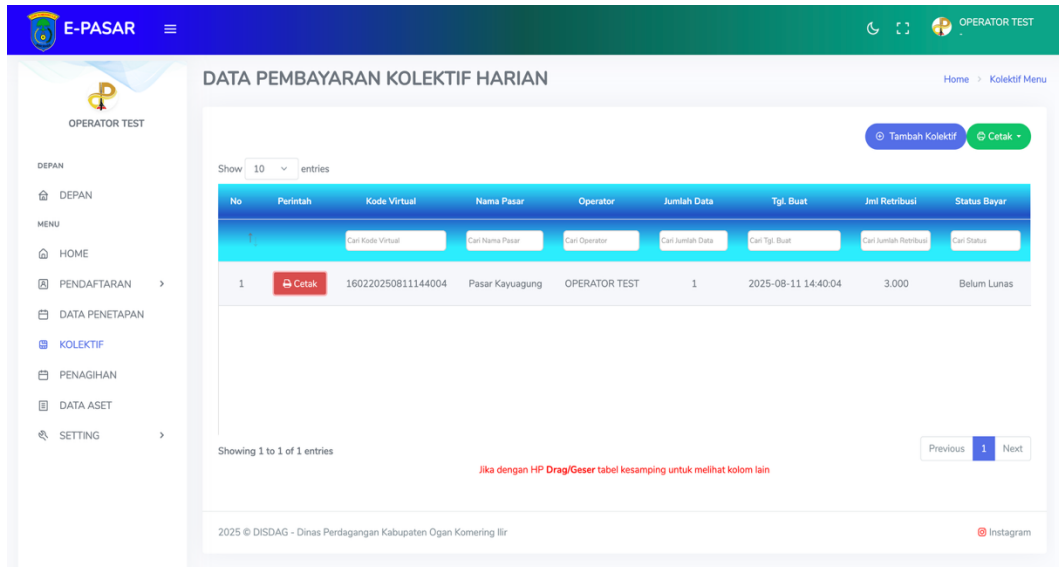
E-PASAR ≡

OPERATOR TEST

OPERATOR TEST

DEPAN
DEPAN
MENU
HOME
PENDAFTARAN
DATA PENETAPAN
KOLEKTIF
PENAGIHAN
DATA ASET
SETTING

DATA PEMBAYARAN KOLEKTIF HARIAN

Home > Kolektif Menu

Tambah Kolektif
Cetak

Show 10 entries

| No | Perintah | Kode Virtual | Nama Pasar | Operator | Jumlah Data | Tgl. Buat | Jml Retribusi | Status Bayar |
|---|---|---|---|---|---|---|---|---|
| | | Cari Kode Virtual | Cari Nama Pasar | Cari Operator | Cari Jumlah Data | Cari Tgl. Buat | Cari Jumlah Retribusi | Cari Status |
| 1 | Cetak | 160220250811144004 | Pasar Kayuagung | OPERATOR TEST | 1 | 2025-08-11 14:40:04 | 3.000 | Belum Lunas |

Showing 1 to 1 of 1 entries

Previous 1 Next

Jika dengan HP Drag/Geser tabel kesamping untuk melihat kolom lain

2025 © DISDAG - Dinas Perdagangan Kabupaten Ogan Komering Ilir

Instagram